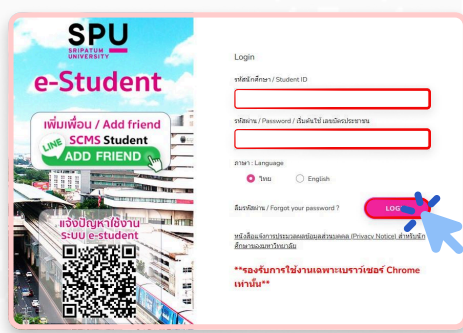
SPU
SRIPATUM UNIVERSITY
e-Student
เพิ่มเพื่อน / Add friend
LINE SCMS Student
ADD FRIEND
แจ้งปัญหาใช้งาน ระบบ e-student

Login
รหัสนักศึกษา / Student ID
รหัสผ่าน / Password / เริ่มต้นใช้ เลขบัตรประชาชน
ภาษา : Language
ไทย
English
ลืมรหัสผ่าน / Forgot your password ?
LOG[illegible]
หนังสือแจ้งการประมวลผลข้อมูลส่วนบุคคล (Privacy Notice) สำหรับนักศึกษาของมหาวิทยาลัย
**รองรับการใช้งานเฉพาะเบราว์เซอร์ Chrome เท่านั้น**